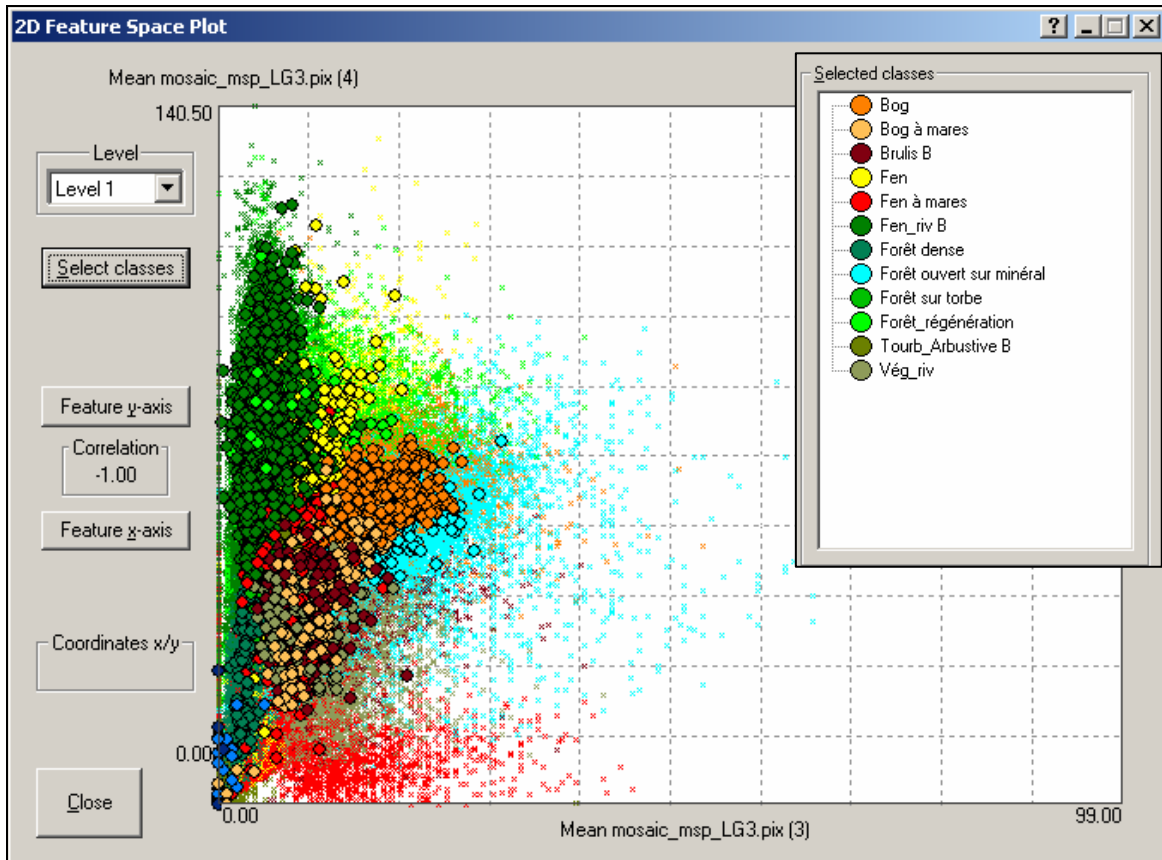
2D Feature Space Plot

? _ □ X

Mean mosaic_msp_LG3.pix (4)

140.50

Level

Level 1

Select classes

Feature y-axis

Correlation

-1.00

Feature x-axis

Coordinates x/y

0.00

Close

0.00

Mean mosaic_msp_LG3.pix (3)

99.00

Selected classes

Bog

Bog à mares

Brulis B

Fen

Fen à mares

Fen_riv B

Forêt dense

Forêt ouvert sur minéral

Forêt sur torbe

Forêt_régénération

Tourb_Arbustive B

Vég_riv